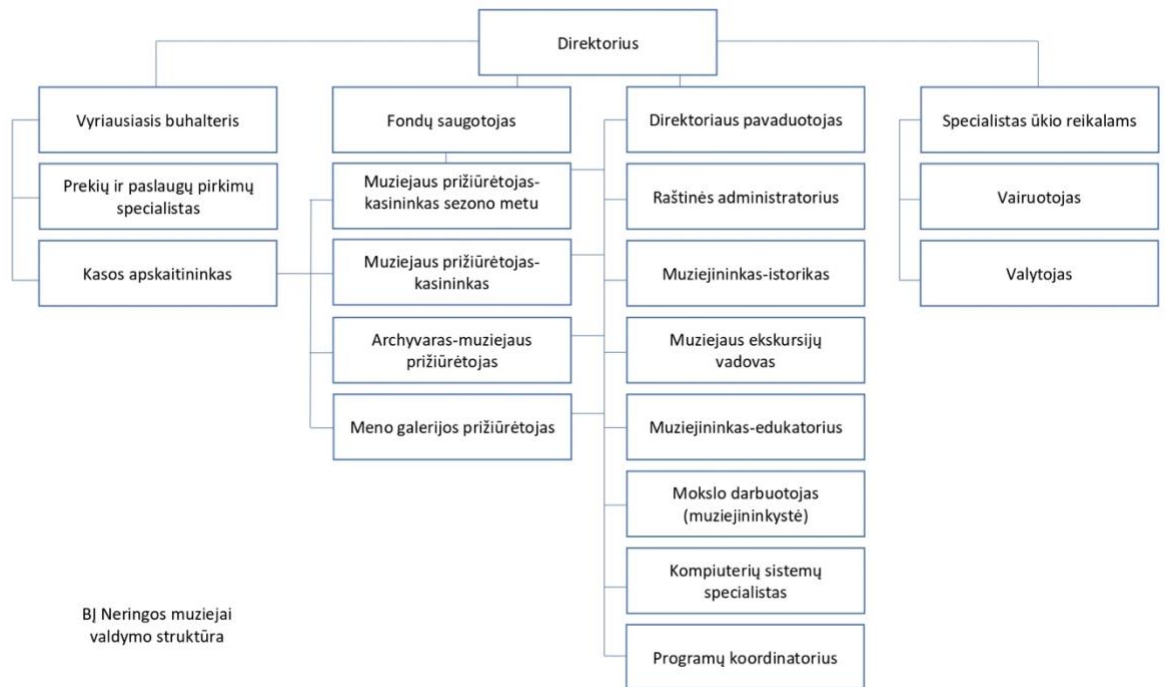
Direktorius

Vyriausiasis buhalteris

Prekių ir paslaugų pirkimų specialistas

Kasos apskaitininkas

Fondų saugotojas

Muziejaus prižiūrėtojas-kasininkas sezono metu

Muziejaus prižiūrėtojas-kasininkas

Archyvaras-muziejaus prižiūrėtojas

Meno galerijos prižiūrėtojas

Direktoriaus pavaduotojas

Raštinės administratorius

Muziejininkas-istorikas

Muziejaus ekskursijų vadovas

Muziejininkas-edukatorius

Mokslo darbuotojas (muziejininkystė)

Kompiuterių sistemų specialistas

Programų koordinatorius

Specialistas ūkio reikalams

Vairuotojas

Valytojas

BĮ Neringos muziejai valdymo struktūra